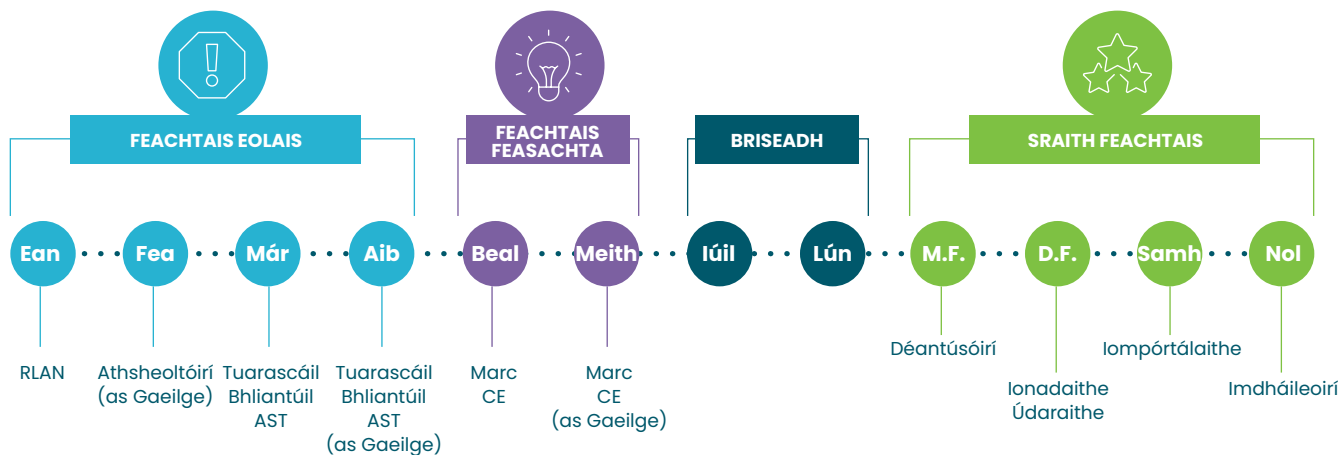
FEACHTAIS EOLAIS

FEACHTAIS FEASACHTA

BRISEADH

SRAITH FEACHTAIS

Ean Fea Már Aib Beal Meith Iúil Lún M.F. D.F. Samh Nol

RLAN

Athsheoltóirí (as Gaeilge)

Tuarascáil Bhliantúil AST

Tuarascáil Bhliantúil AST (as Gaeilge)

Marc CE

Marc CE (as Gaeilge)

Déantúsóirí

Ionadaithe Údaraithe

Iompórtálaithe

Imdháileoirí